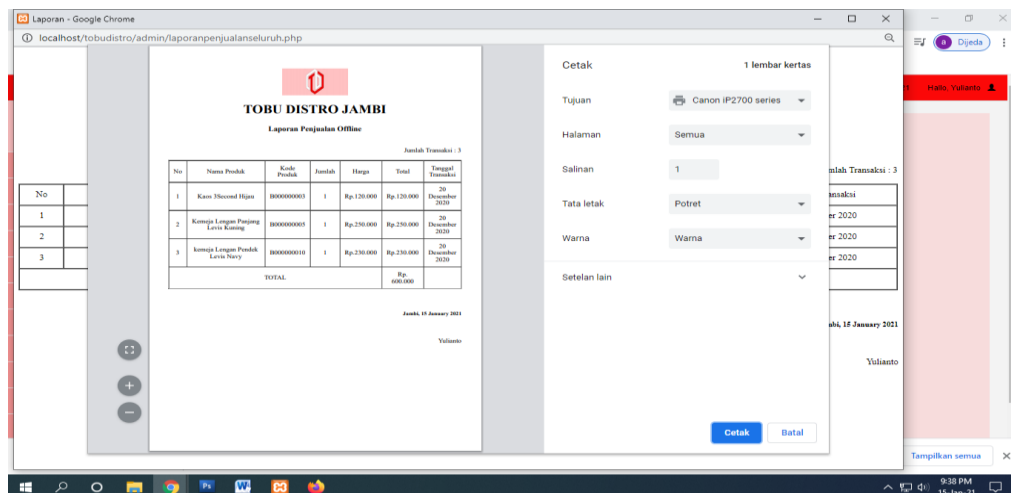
Laporan - Google Chrome
localhost/tobudistro/admin/laporanpenjualanseluruh.php

Dijeda

Hallo, Yulianto

TOBU DISTRO JAMBI

Laporan Penjualan Offline

Jumlah Transaksi : 3

| No | Nama Produk | Kode Produk | Jumlah | Harga | Total | Tinggal Transaksi |
|---|---|---|---|---|---|---|
| 1 | Kaos 3Second Hijau | B000000003 | 1 | Rp.120.000 | Rp.120.000 | 20 Desember 2020 |
| 2 | Kemeja Lengan Panjang Levis Kuning | B000000005 | 1 | Rp.250.000 | Rp.250.000 | 20 Desember 2020 |
| 3 | kemeja Lengan Pendek Levis Navy | B000000010 | 1 | Rp.230.000 | Rp.230.000 | 20 Desember 2020 |
| TOTAL | | | | | Rp. 600.000 | |

Jambi, 15 January 2021

Yulianto

| No |
|---|
| 1 |
| 2 |
| 3 |

mlah Transaksi : 3

ansaksi
er 2020
er 2020
er 2020

bi, 15 January 2021

Yulianto

Cetak
1 lembar kertas

Tujuan
Canon iP2700 series

Halaman
Semua

Salinan
1

Tata letak
Potret

Warna
Warna

Setelan lain

Cetak
Batal

Tampilkan semua

9:38 PM
15-Jan-21